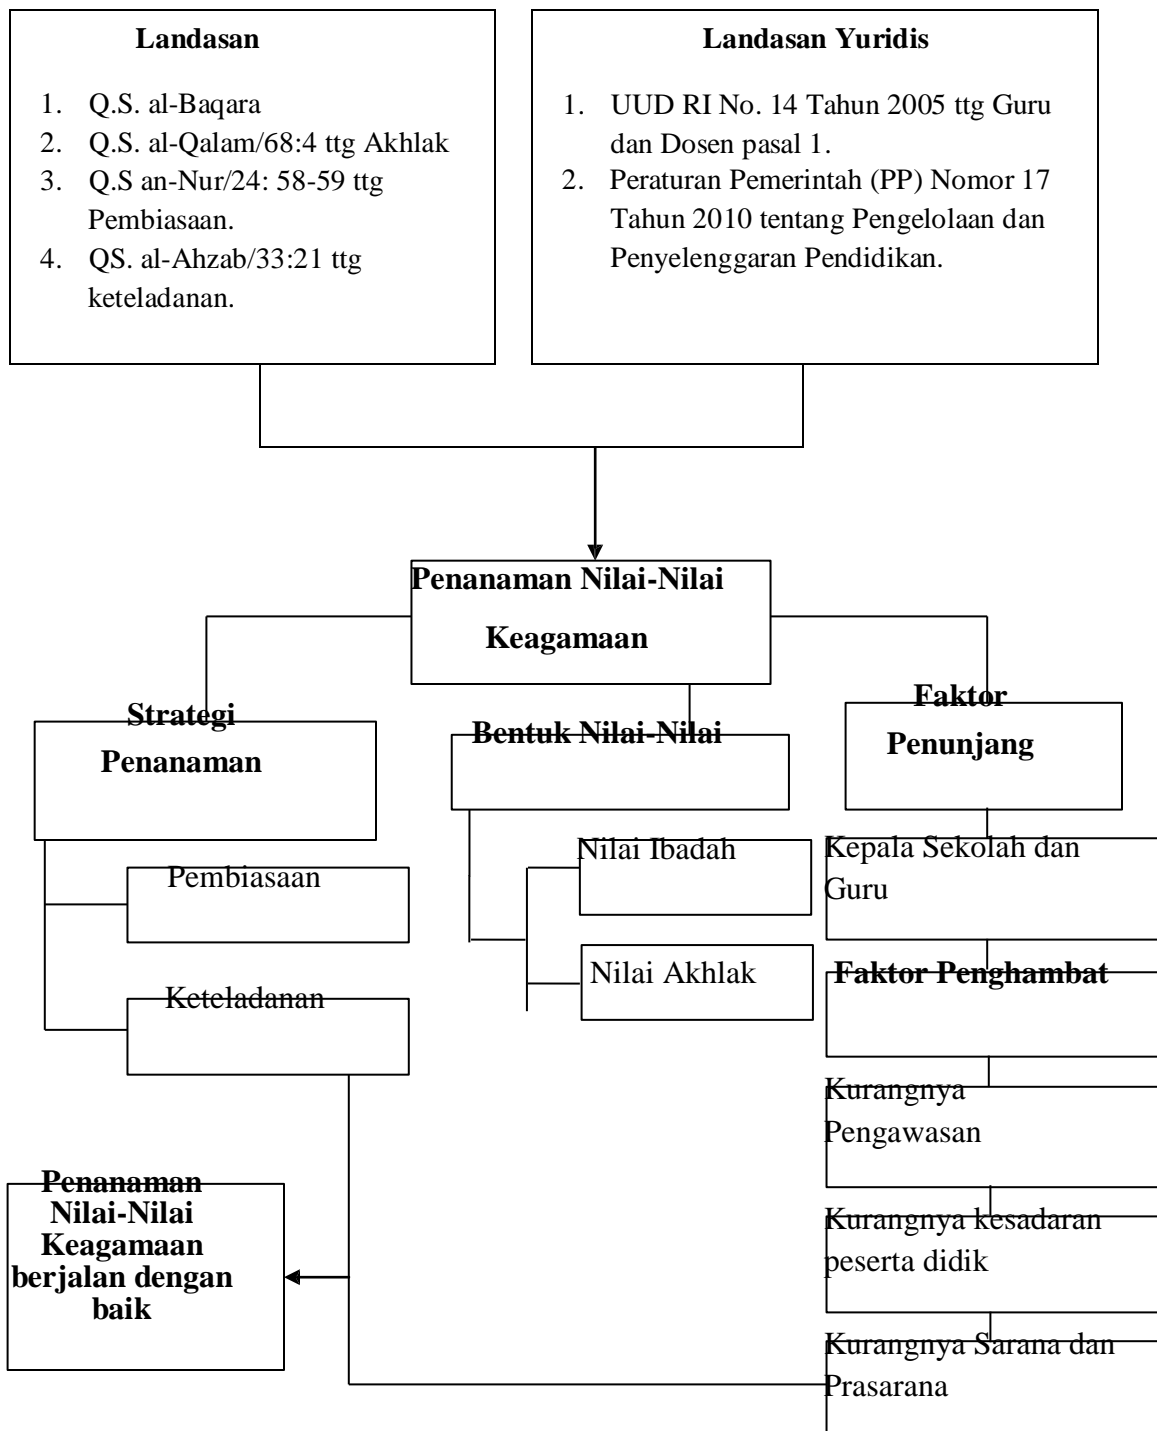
Landasan

1. Q.S. al-Baqara
2. Q.S. al-Qalam/68:4 ttg Akhlak
3. Q.S an-Nur/24: 58-59 ttg Pembiasaan.
4. QS. al-Ahzab/33:21 ttg keteladanan.

Landasan Yuridis

1. UUD RI No. 14 Tahun 2005 ttg Guru dan Dosen pasal 1.
2. Peraturan Pemerintah (PP) Nomor 17 Tahun 2010 tentang Pengelolaan dan Penyelenggaran Pendidikan.

Penanaman Nilai-Nilai Keagamaan

Strategi Penanaman

Pembiasaan

Keteladanan

Bentuk Nilai-Nilai

Nilai Ibadah

Nilai Akhlak

Faktor Penunjang

Kepala Sekolah dan Guru

Faktor Penghambat

Kurangnya Pengawasan

Kurangnya kesadaran peserta didik

Kurangnya Sarana dan Prasarana

Penanaman Nilai-Nilai Keagamaan berjalan dengan baik